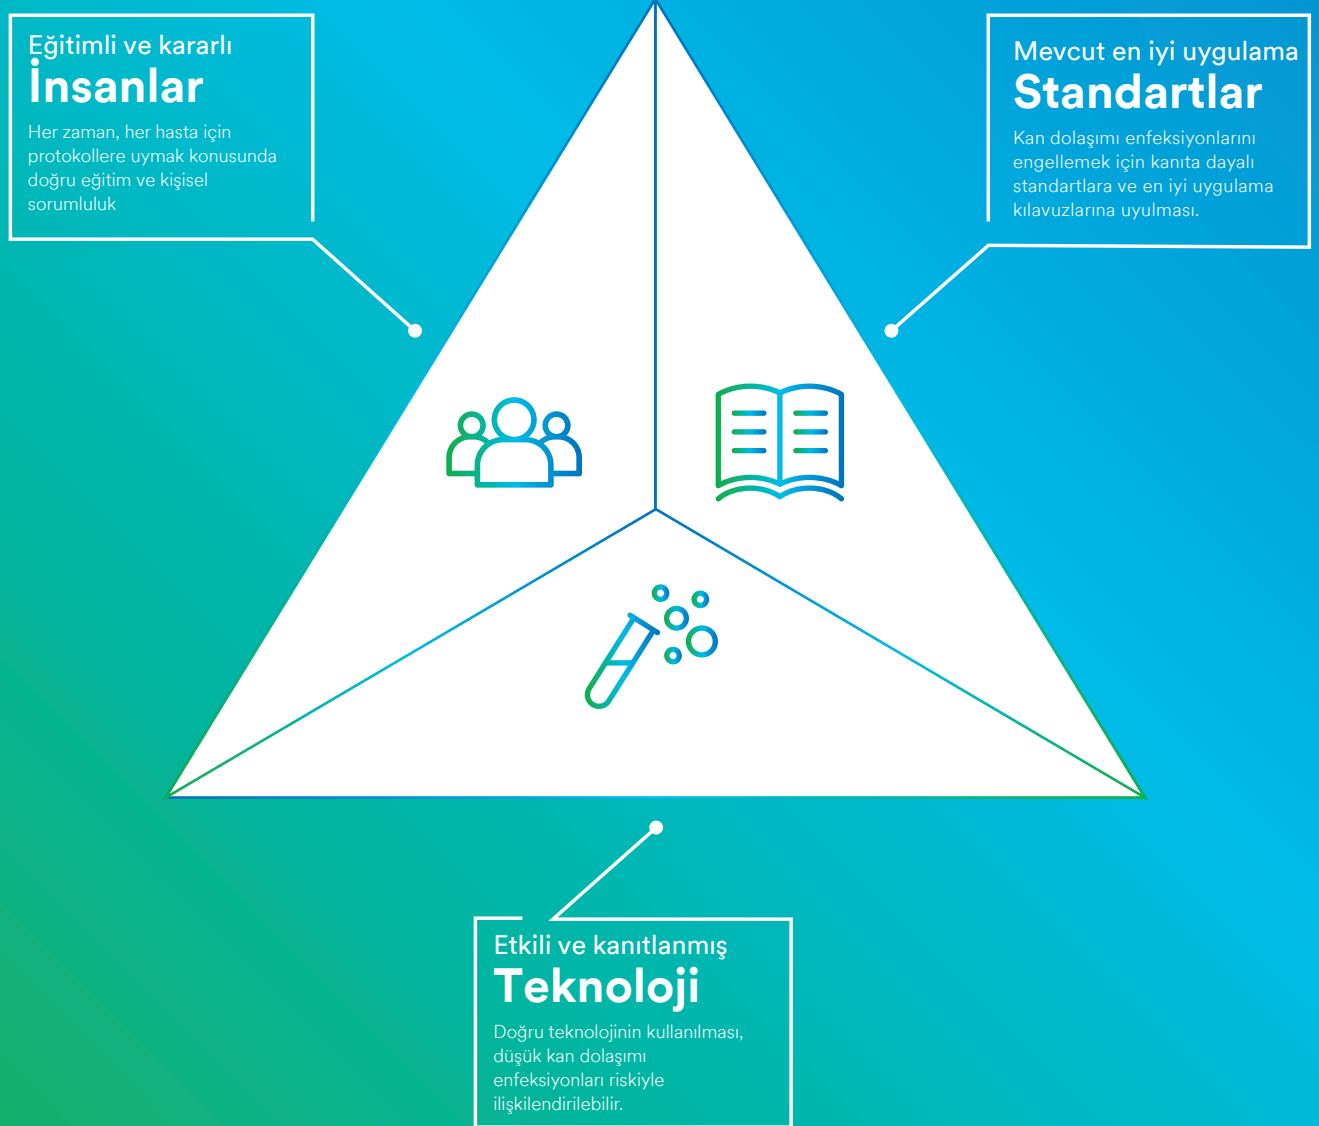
Eğitimli ve kararlı
İnsanlar

Her zaman, her hasta için protokollere uymak konusunda doğru eğitim ve kişisel sorumluluk

Mevcut en iyi uygulama
Standartlar

Kan dolaşımı enfeksiyonlarını engellemek için kanıta dayalı standartlara ve en iyi uygulama kılavuzlarına uyulması.

Etkili ve kanıtlanmış
Teknoloji

Doğru teknolojinin kullanılması, düşük kan dolaşımı enfeksiyonları riskiyle ilişkilendirilebilir.